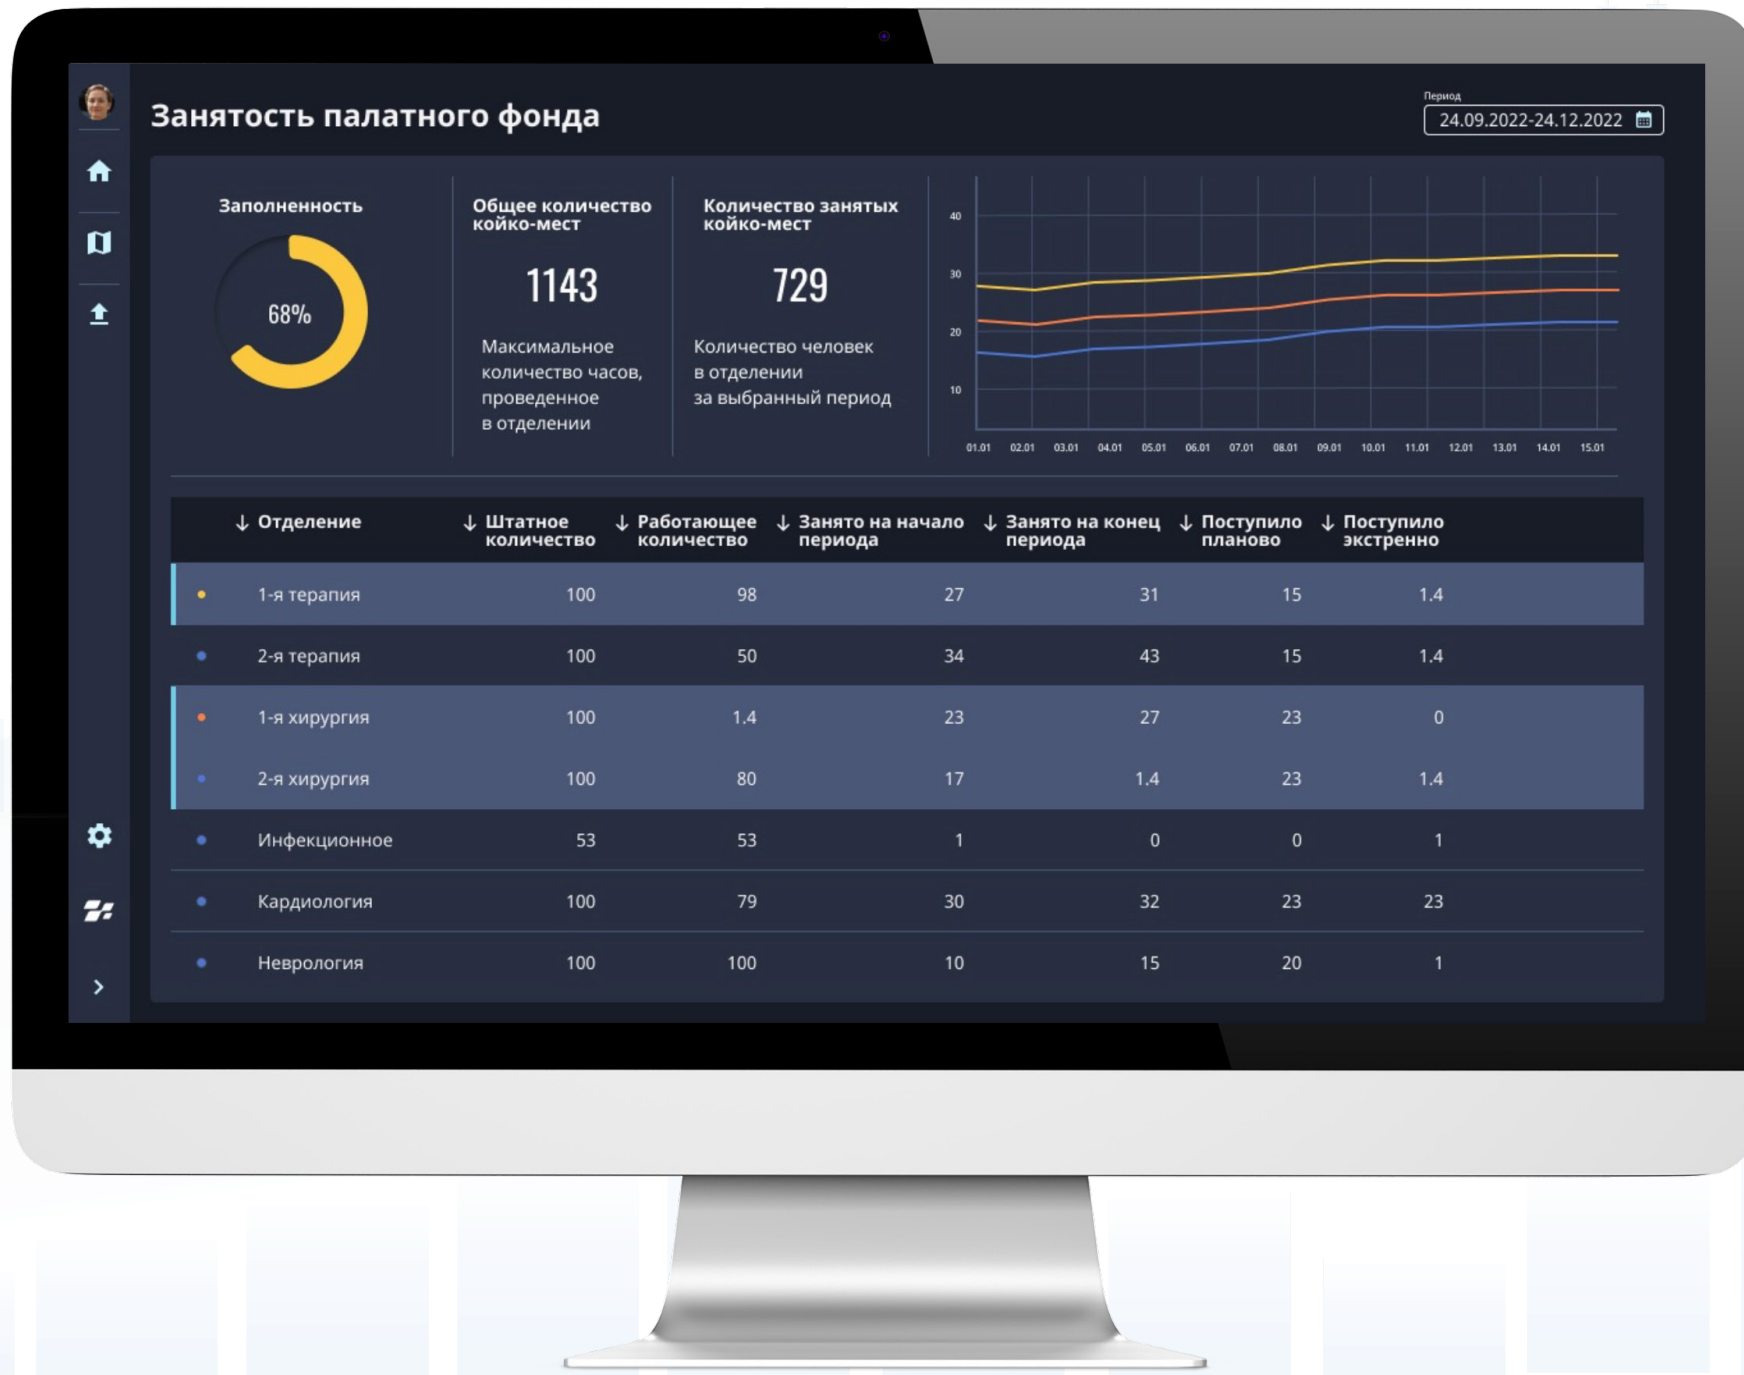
Занятость палатного фонда

Период
24.09.2022-24.12.2022

Заполненность
68%

Общее количество койко-мест
1143
Максимальное количество часов, проведенное в отделении

Количество занятых койко-мест
729
Количество человек в отделении за выбранный период

40
30
20
10
01.01 02.01 03.01 04.01 05.01 06.01 07.01 08.01 09.01 10.01 11.01 12.01 13.01 14.01 15.01

| ↓ Отделение | ↓ Штатное количество | ↓ Работающее количество | ↓ Занято на начало периода | ↓ Занято на конец периода | ↓ Поступило планово | ↓ Поступило экстренно |
|---|---|---|---|---|---|---|
| 1-я терапия | 100 | 98 | 27 | 31 | 15 | 1.4 |
| 2-я терапия | 100 | 50 | 34 | 43 | 15 | 1.4 |
| 1-я хирургия | 100 | 1.4 | 23 | 27 | 23 | 0 |
| 2-я хирургия | 100 | 80 | 17 | 1.4 | 23 | 1.4 |
| Инфекционное | 53 | 53 | 1 | 0 | 0 | 1 |
| Кардиология | 100 | 79 | 30 | 32 | 23 | 23 |
| Неврология | 100 | 100 | 10 | 15 | 20 | 1 |